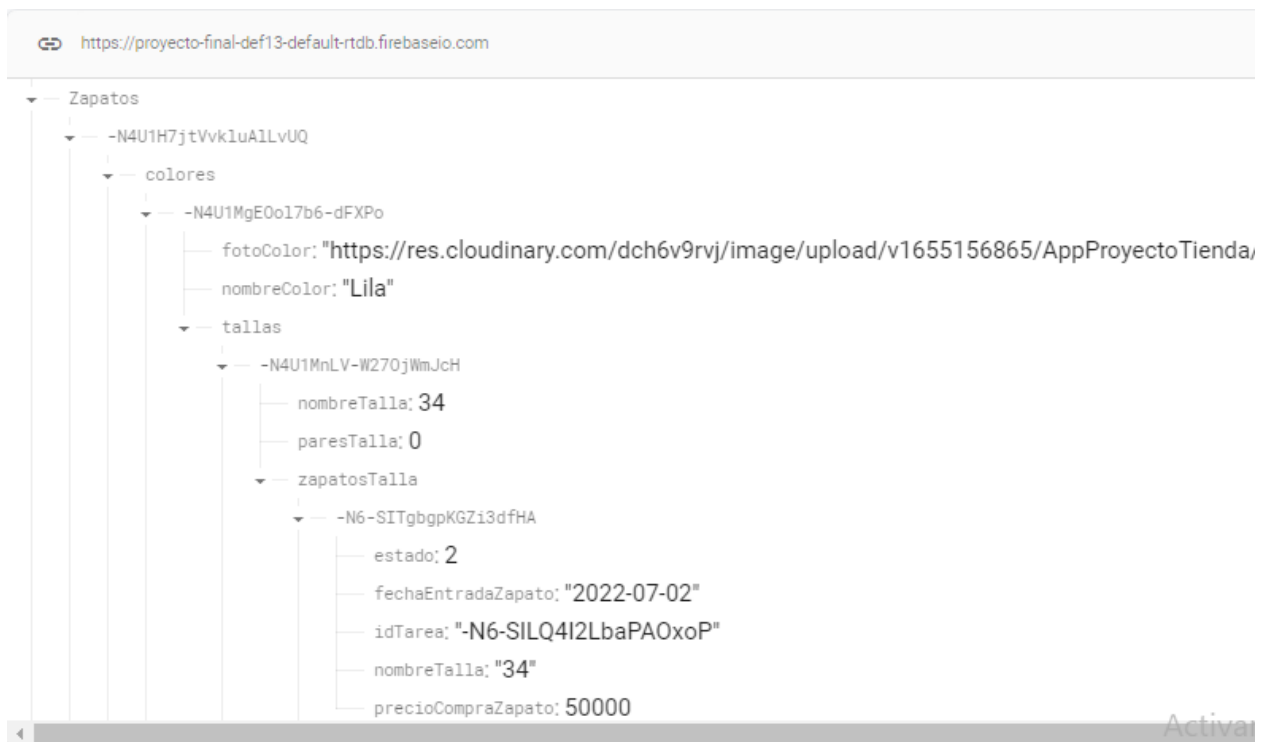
https://proyecto-final-def13-default-rtdb.firebaseio.com

Zapatos

-N4U1H7jtVvkluAlLvUQ

colores

-N4U1MgEOol7b6-dFXPo

fotoColor: "https://res.cloudinary.com/dch6v9rvj/image/upload/v1655156865/AppProyectoTienda/

nombreColor: "Lila"

tallas

-N4U1MnLV-W27OjWmJcH

nombreTalla: 34

paresTalla: 0

zapatosTalla

-N6-SITgbgpKGZi3dfHA

estado: 2

fechaEntradaZapato: "2022-07-02"

idTarea: "-N6-SILQ4I2LbaPAOxoP"

nombreTalla: "34"

precioCompraZapato: 50000

Activa